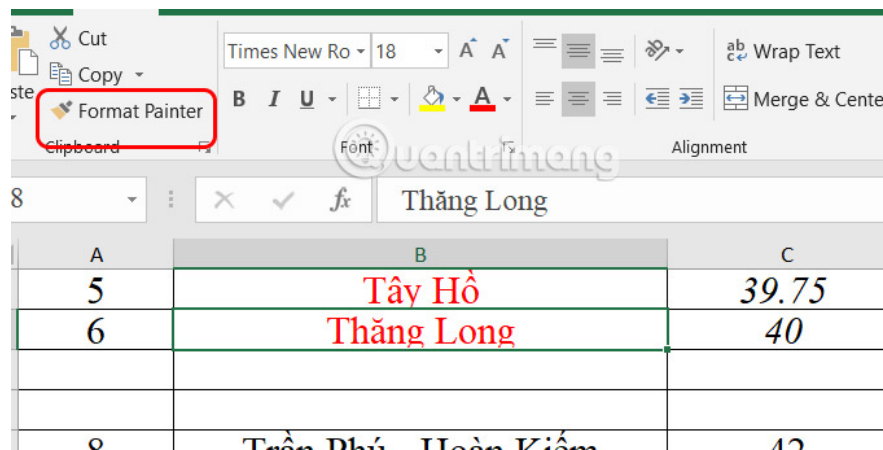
ste
Cut
Copy
Format Painter
Clipboard
Times New Ro
18
A A
B I U
A
Font
ab Wrap Text
Merge & Cente
Alignment
quantrimang
8
$f_x$
Thăng Long

| A | B | C |
|---|---|---|
| 5 | Tây Hồ | 39.75 |
| 6 | Thăng Long | 40 |
| | | |
| | | |
| 8 | Trần Phú - Hoàn Kiếm | 42 |